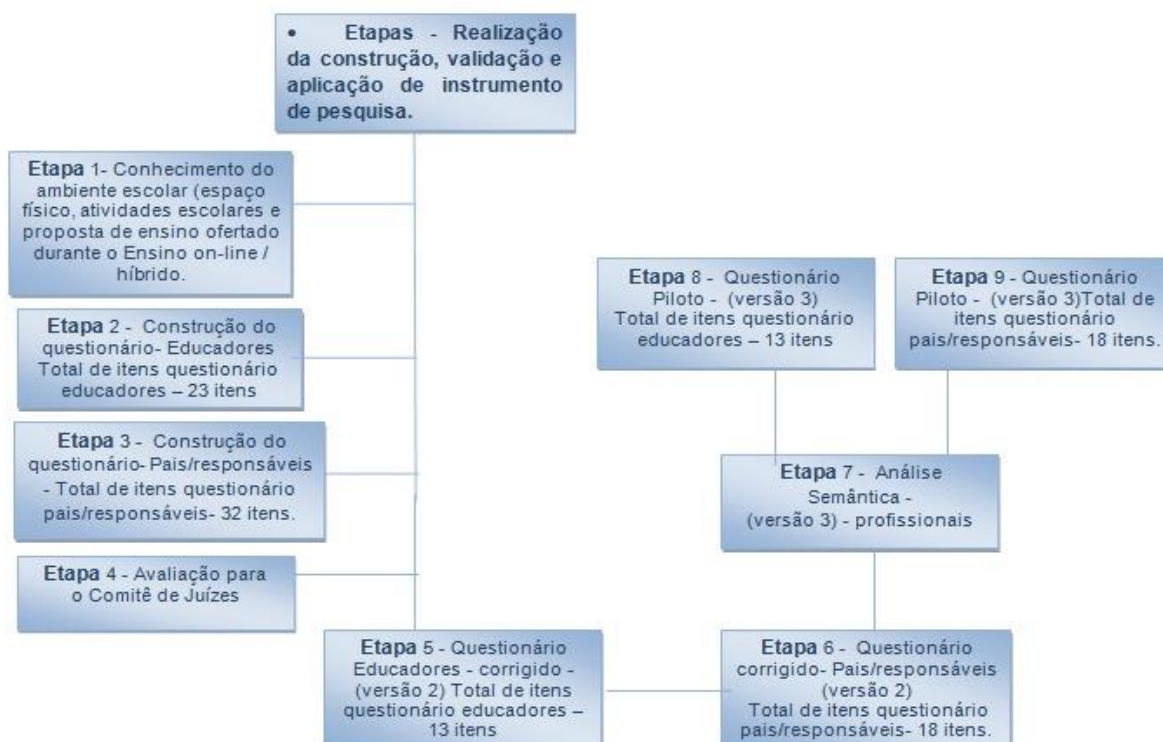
• Etapas - Realização da construção, validação e aplicação de instrumento de pesquisa.

Etapa 1- Conhecimento do ambiente escolar (espaço físico, atividades escolares e proposta de ensino ofertado durante o Ensino on-line / híbrido.

Etapa 2 - Construção do questionário- Educadores Total de itens questionário educadores – 23 itens

Etapa 3 - Construção do questionário- Pais/responsáveis - Total de itens questionário pais/responsáveis- 32 itens.

Etapa 4 - Avaliação para o Comitê de Juízes

Etapa 5 - Questionário Educadores - corrigido - (versão 2) Total de itens questionário educadores – 13 itens

Etapa 6 - Questionário corrigido- Pais/responsáveis (versão 2) Total de itens questionário pais/responsáveis- 18 itens.

Etapa 7 - Análise Semântica - (versão 3) - profissionais

Etapa 8 - Questionário Piloto - (versão 3) Total de itens questionário educadores – 13 itens

Etapa 9 - Questionário Piloto - (versão 3)Total de itens questionário pais/responsáveis- 18 itens.